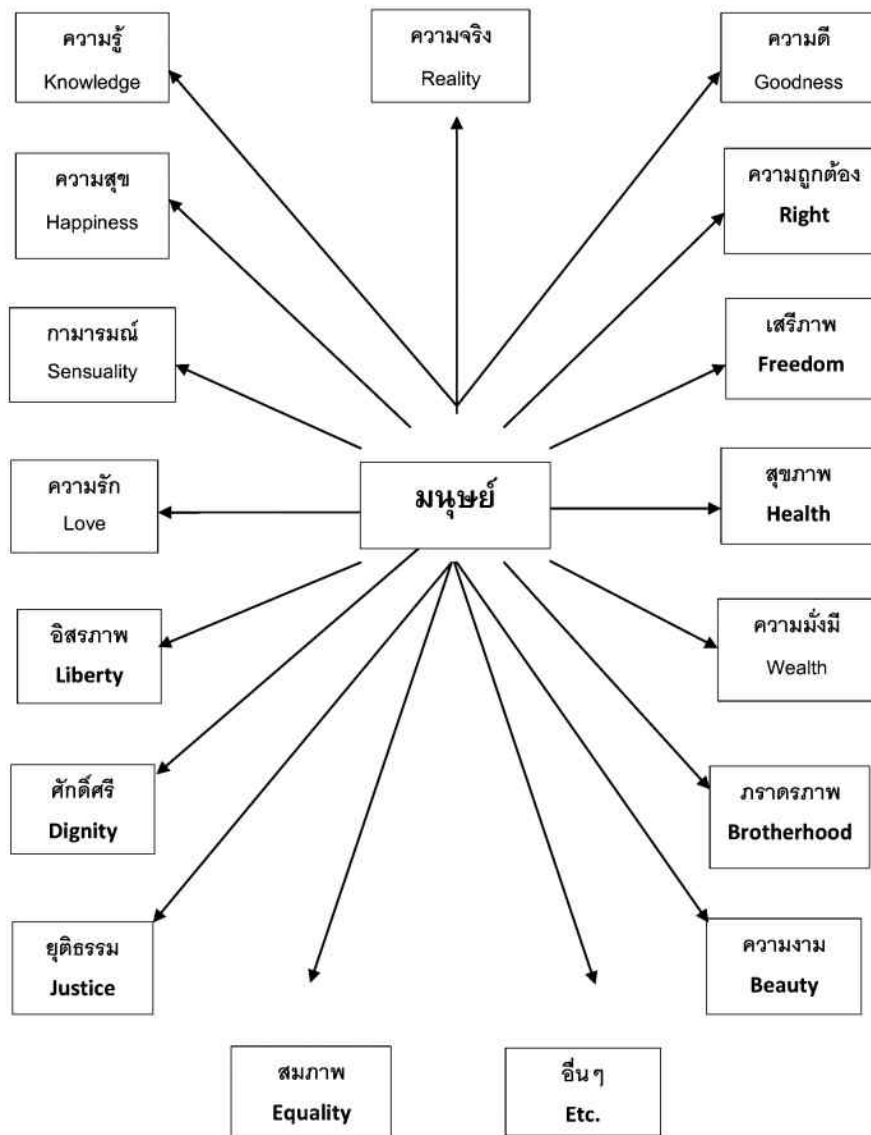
ความรู้
Knowledge

ความจริง
Reality

ความดี
Goodness

ความสุข
Happiness

ความถูกต้อง
Right

กามารมณ์
Sensuality

เสรีภาพ
Freedom

ความรัก
Love

มนุษย์

สุขภาพ
Health

อิสรภาพ
Liberty

ความมั่งมี
Wealth

ศักดิ์ศรี
Dignity

ภราดรภาพ
Brotherhood

ยุติธรรม
Justice

ความงาม
Beauty

สมภาพ
Equality

อื่น ๆ
Etc.